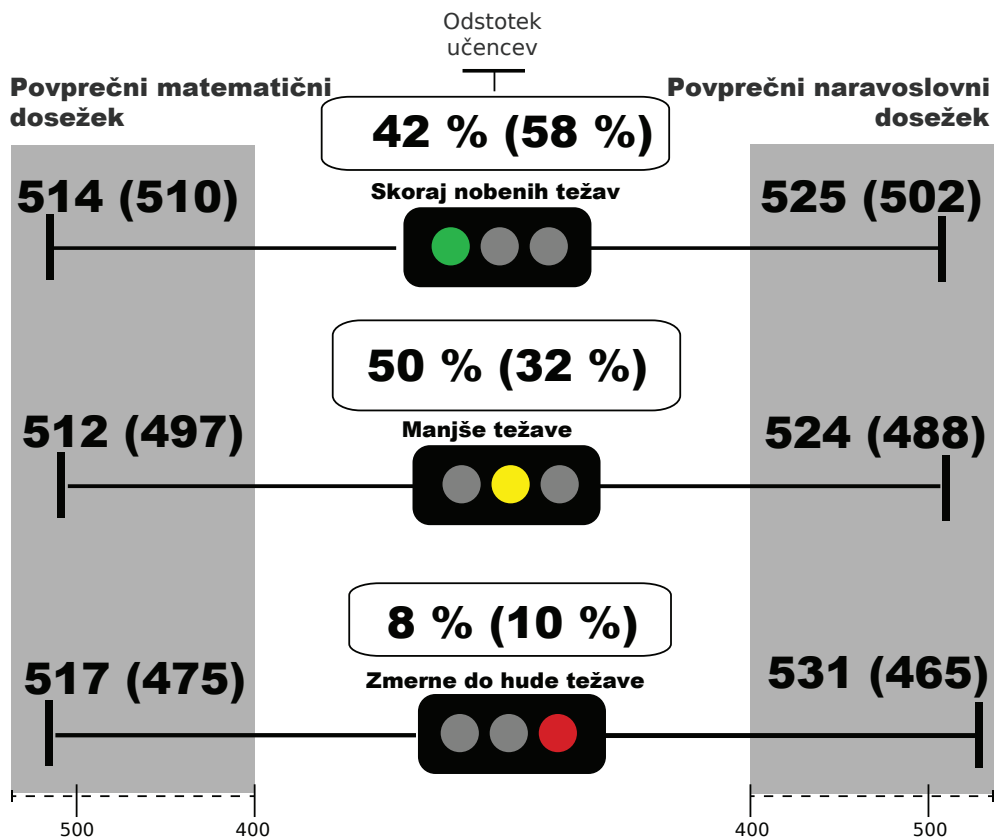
Odstotek učencev

Povprečni matematični dosežek

Povprečni naravoslovni dosežek

42 % (58 %)

Skoraj nobenih težav

514 (510)

525 (502)

50 % (32 %)

Manjše težave

512 (497)

524 (488)

8 % (10 %)

Zmerne do hude težave

517 (475)

531 (465)

500 400

400 500